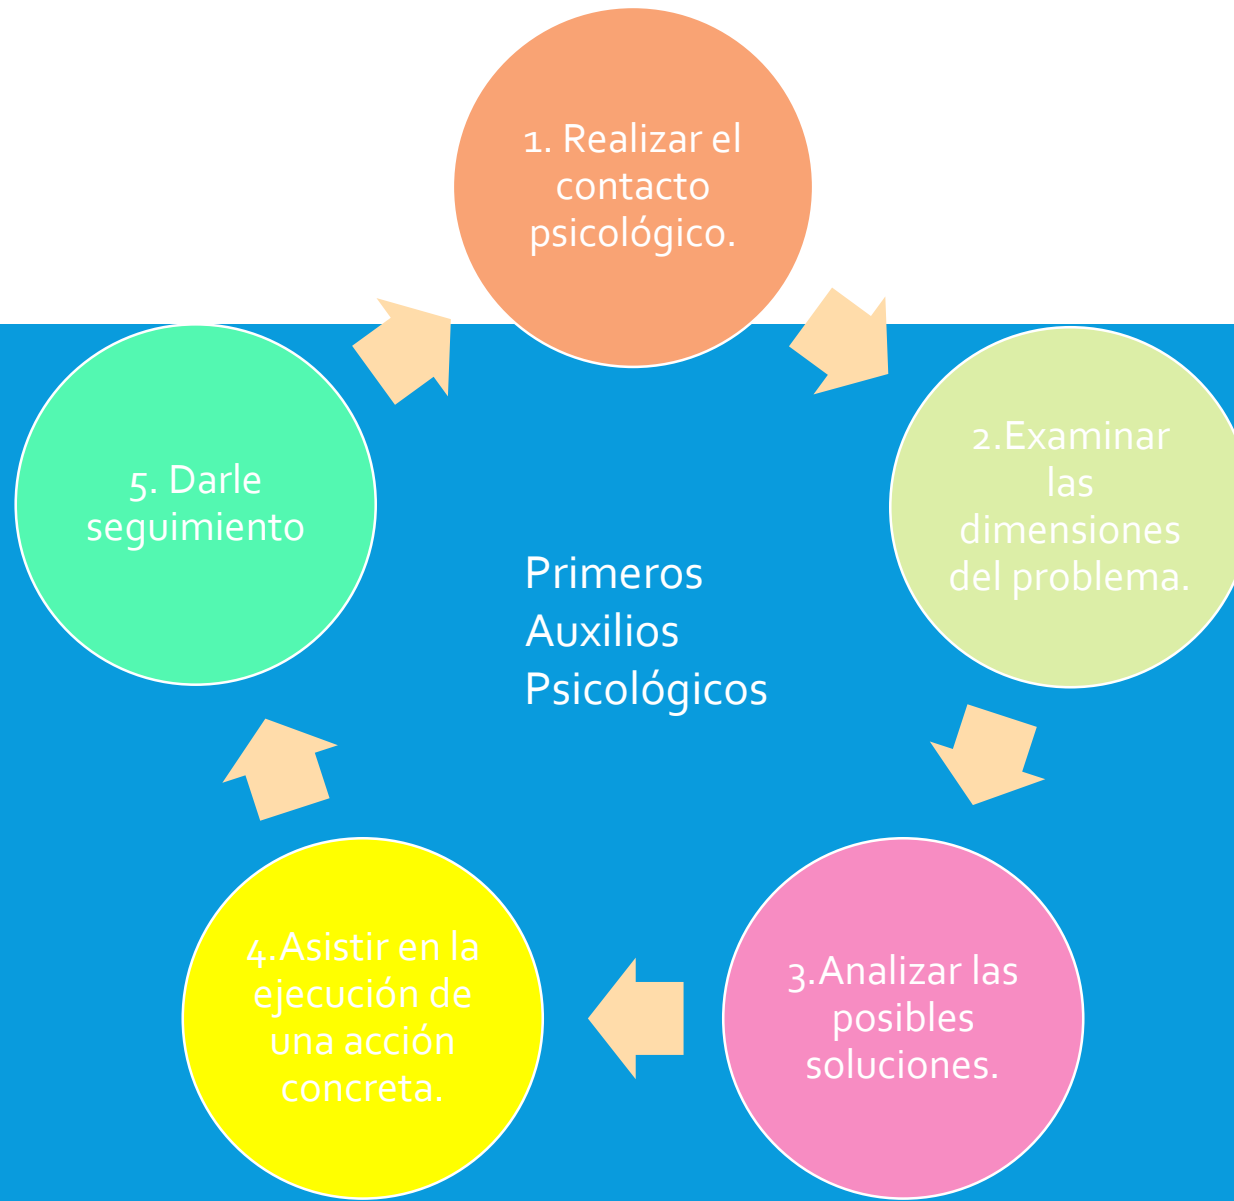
1. Realizar el contacto psicológico.

2.Examinar las dimensiones del problema.

3.Analizar las posibles soluciones.

4.Asistir en la ejecución de una acción concreta.

5. Darle seguimiento

Primeros Auxilios Psicológicos